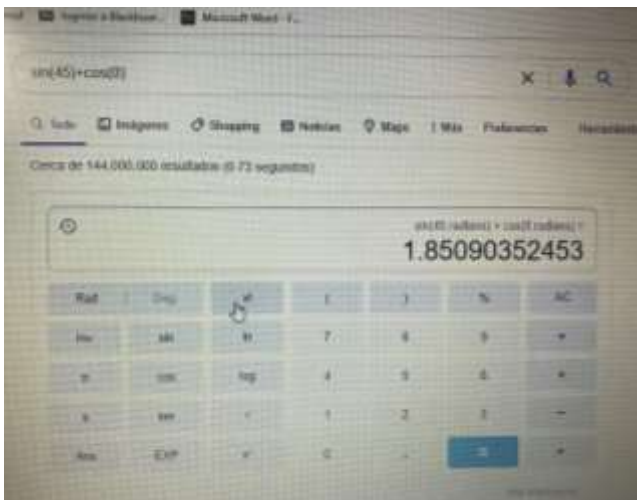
Ingresa a Blackboard Microsoft Word - T...

sin(45)+cos(0)

Todo Imágenes Shopping Noticias Maps Más Preferencias Herramientas

Cerca de 144.000.000 resultados (0.73 segundos)

sin(45 radians) + cos(0 radians) =
1.85090352453

| Rad | Deg | x! | ( | ) | % | AC |
|---|---|---|---|---|---|---|
| Inv | sin | ln | 7 | 8 | 9 | ÷ |
| π | cos | log | 4 | 5 | 6 | × |
| e | tan | √ | 1 | 2 | 3 | − |
| Ans | EXP | $x^y$ | 0 | . | = | + |